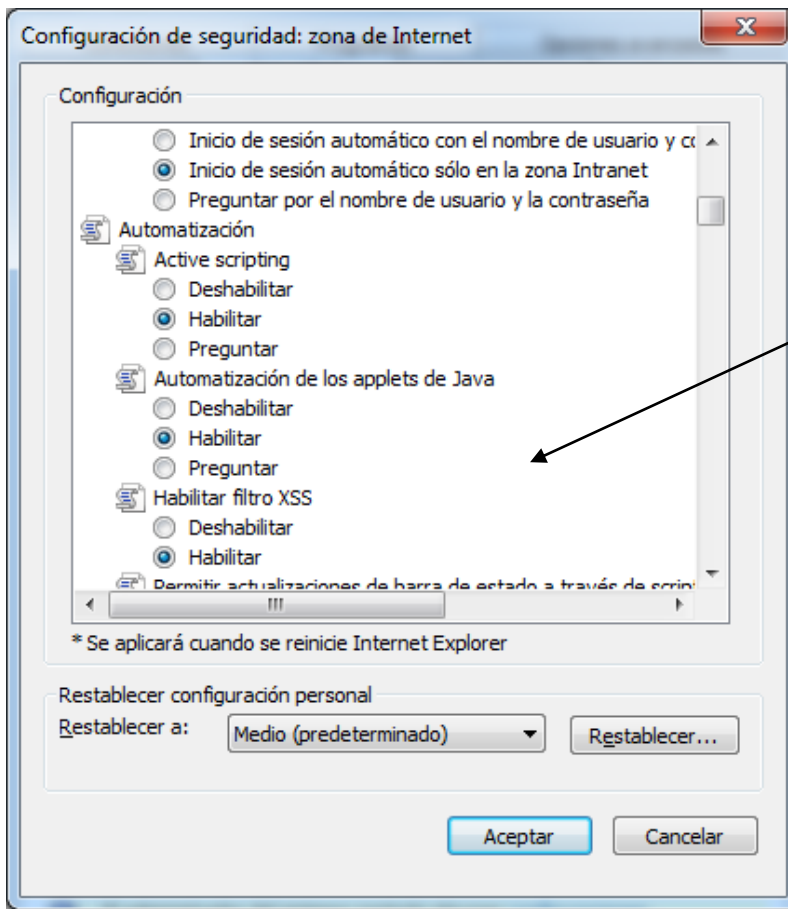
Configuración de seguridad: zona de Internet

Configuración

Inicio de sesión automático con el nombre de usuario y c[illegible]
Inicio de sesión automático sólo en la zona Intranet
Preguntar por el nombre de usuario y la contraseña
Automatización
Active scripting
Deshabilitar
Habilitar
Preguntar
Automatización de los applets de Java
Deshabilitar
Habilitar
Preguntar
Habilitar filtro XSS
Deshabilitar
Habilitar
Permitir actualizaciones de barra de estado a través de scri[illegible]

* Se aplicará cuando se reinicie Internet Explorer

Restablecer configuración personal
Restablecer a: Medio (predeterminado) Restablecer...

Aceptar Cancelar